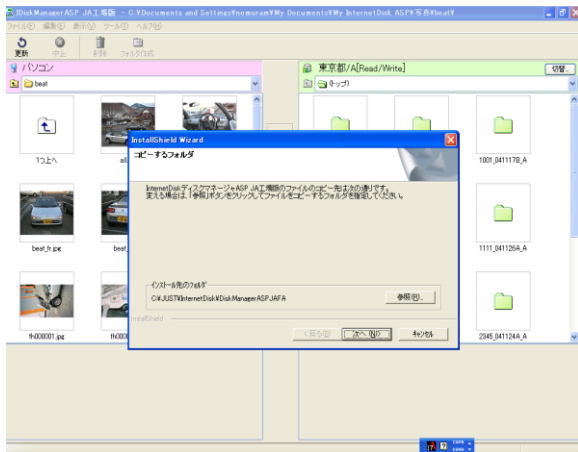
DiskManagerASP JA工場版 - C:¥Documents and Settings¥nomuram¥My Documents¥My InternetDisk ASP¥写真¥beat¥

ファイル(F) 編集(E) 表示(V) ツール(T) ヘルプ(H)

更新 中止 削除 フォルダ作成

パソコン

beat

1つ上へ

al

beat_fr.jpg

beat

fh000001.jpg

fh000

東京都/A[Read/Write]

切替

(トップ)

1001_041117B_A

1111_041126A_A

2345_041124A_A

InstallShield Wizard

コピーするフォルダ

InternetDiskディスクマネージャASP JA工場版のファイルのコピー先は次の通りです。変更する場合は、「参照」ボタンをクリックしてファイルをコピーするフォルダを指定してください。

インストール先のフォルダ

C:¥JUST¥InternetDisk¥DiskManagerASPJAFA

参照(R)...

InstallShield

< 戻る(B) 次へ(N) > キャンセル